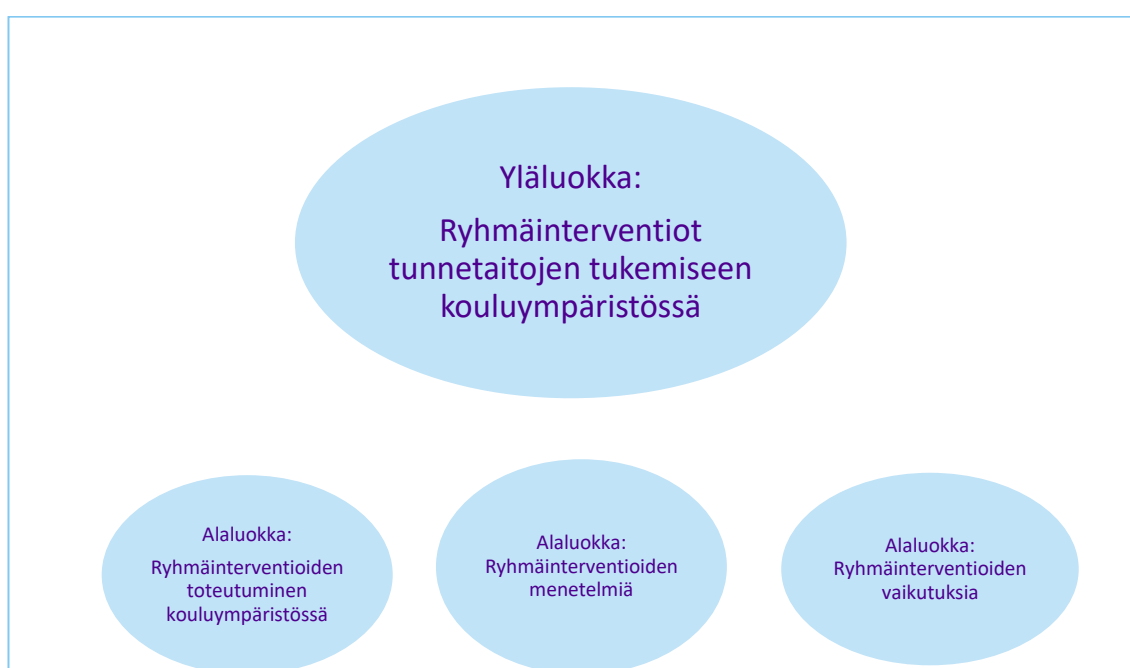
Yläluokka:

Ryhmäinterventiot tunnetaitojen tukemiseen kouluympäristössä

Alaluokka:

Ryhmäinterventioiden toteutuminen kouluympäristössä

Alaluokka:
Ryhmäinterventioiden menetelmiä

Alaluokka:
Ryhmäinterventioiden vaikutuksia